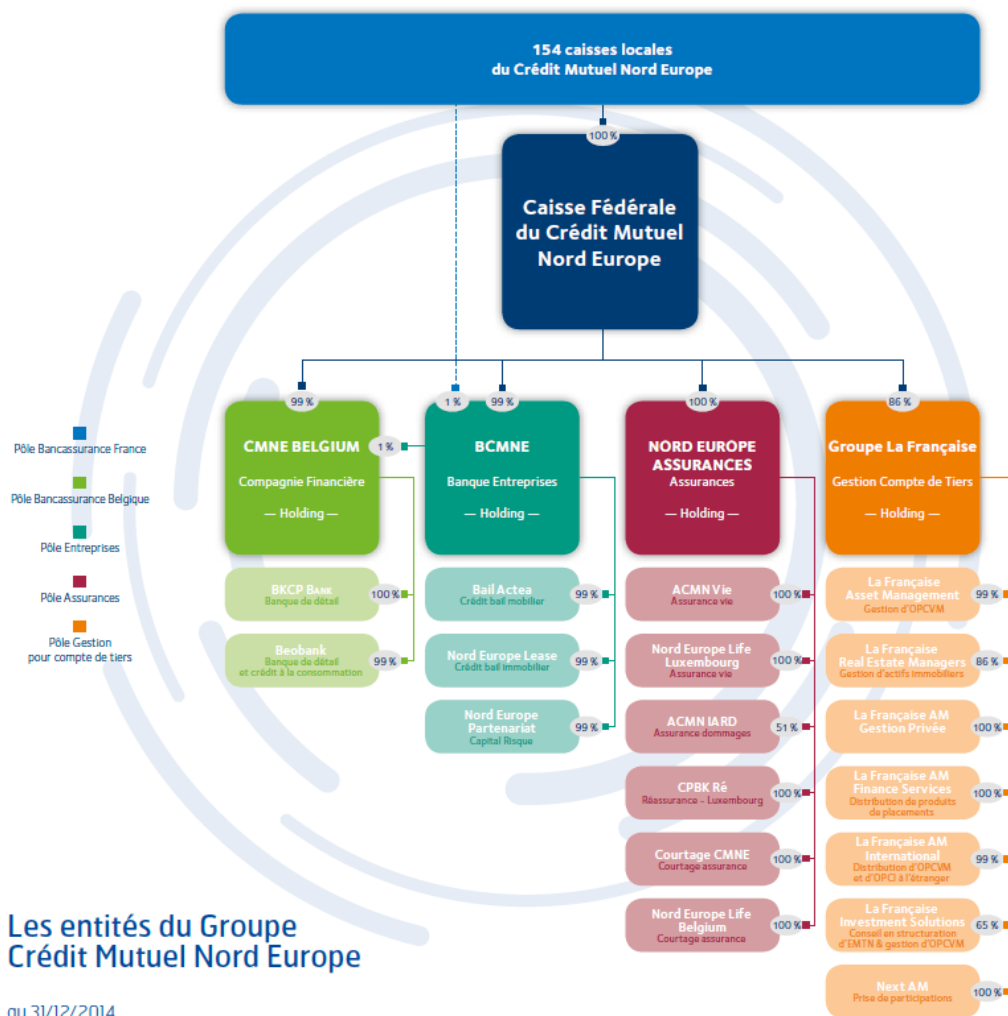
154 caisses locales
du Crédit Mutuel Nord Europe

100 %

Caisse Fédérale du Crédit Mutuel Nord Europe

99 %
1 %
99 %
100 %
86 %

Pôle Bancassurance France

Pôle Bancassurance Belgique

Pôle Entreprises

Pôle Assurances

Pôle Gestion pour compte de tiers

CMNE BELGIUM
Compagnie Financière
— Holding —

1 %

BCMNE
Banque Entreprises
— Holding —

NORD EUROPE ASSURANCES
Assurances
— Holding —

Groupe La Française
Gestion Compte de Tiers
— Holding —

BKCP Bank
Banque de détail
100 %

Beobank
Banque de détail et crédit à la consommation
99 %

Bail Actea
Crédit bail mobilier
99 %

Nord Europe Lease
Crédit bail immobilier
99 %

Nord Europe Partenariat
Capital Risque
99 %

ACMN Vie
Assurance vie
100 %

Nord Europe Life Luxembourg
Assurance vie
100 %

ACMN IARD
Assurance dommages
51 %

CPBK Ré
Réassurance - Luxembourg
100 %

Courtage CMNE
Courtage assurance
100 %

Nord Europe Life Belgium
Courtage assurance
100 %

La Française Asset Management
Gestion d'OPCVM
99 %

La Française Real Estate Managers
Gestion d'actifs immobiliers
86 %

La Française AM Gestion Privée
100 %

La Française AM Finance Services
Distribution de produits de placements
100 %

La Française AM International
Distribution d'OPCVM et d'OPCI à l'étranger
99 %

La Française Investment Solutions
Conseil en structuration d'EMTN & gestion d'OPCVM
65 %

Next AM
Prise de participations
100 %

Les entités du Groupe Crédit Mutuel Nord Europe

au 31/12/2014